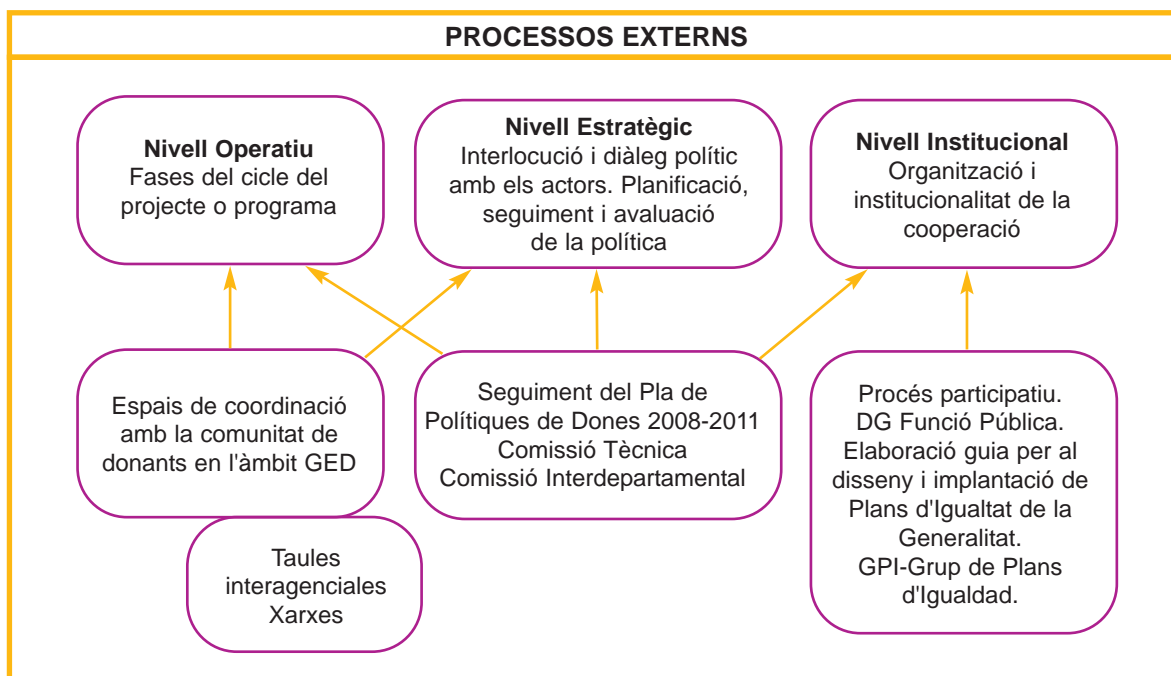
PROCESSOS EXTERNS

**Nivell Operatiu**
Fases del cicle del projecte o programa

**Nivell Estratègic**
Interlocució i diàleg polític amb els actors. Planificació, seguiment i avaluació de la política

**Nivell Institucional**
Organització i institucionalitat de la cooperació

Espais de coordinació amb la comunitat de donants en l'àmbit GED

Seguiment del Pla de Polítiques de Dones 2008-2011
Comissió Tècnica
Comissió Interdepartamental

Procés participatiu.
DG Funció Pública.
Elaboració guia per al disseny i implantació de Plans d'Igualtat de la Generalitat.
GPI-Grup de Plans d'Igualdad.

Taules interagencials
Xarxes